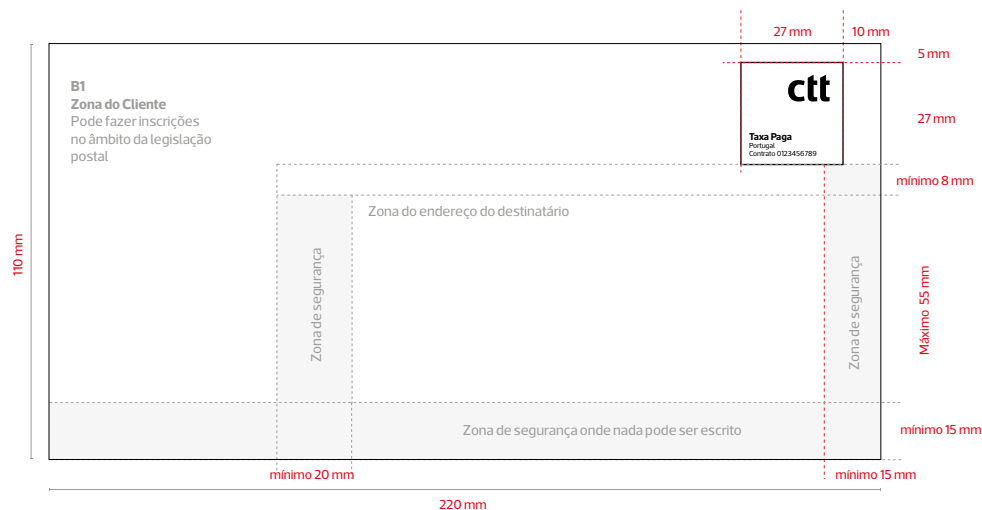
27 mm
10 mm
5 mm
27 mm

B1
Zona do Cliente
Pode fazer inscrições no âmbito da legislação postal

ctt
Taxa Paga
Portugal
Contrato 0123456789

mínimo 8 mm

Zona do endereço do destinatário

110 mm

Zona de segurança

Zona de segurança

Máximo 55 mm

Zona de segurança onde nada pode ser escrito

mínimo 15 mm

mínimo 20 mm
mínimo 15 mm

220 mm